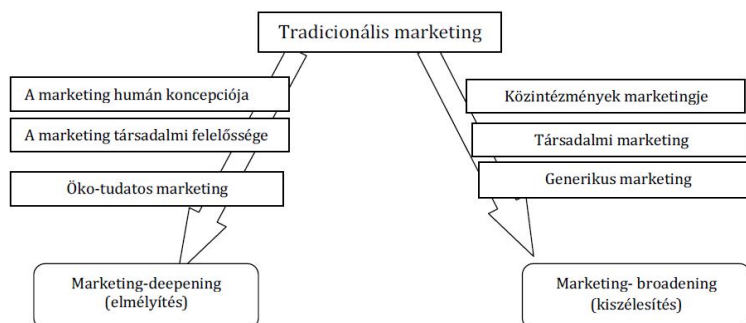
Tradicionális marketing

A marketing humán koncepciója

A marketing társadalmi felelőssége

Öko-tudatos marketing

Marketing-deepening (elmélyítés)

Közintézmények marketingje

Társadalmi marketing

Generikus marketing

Marketing- broadening (kiszélesítés)